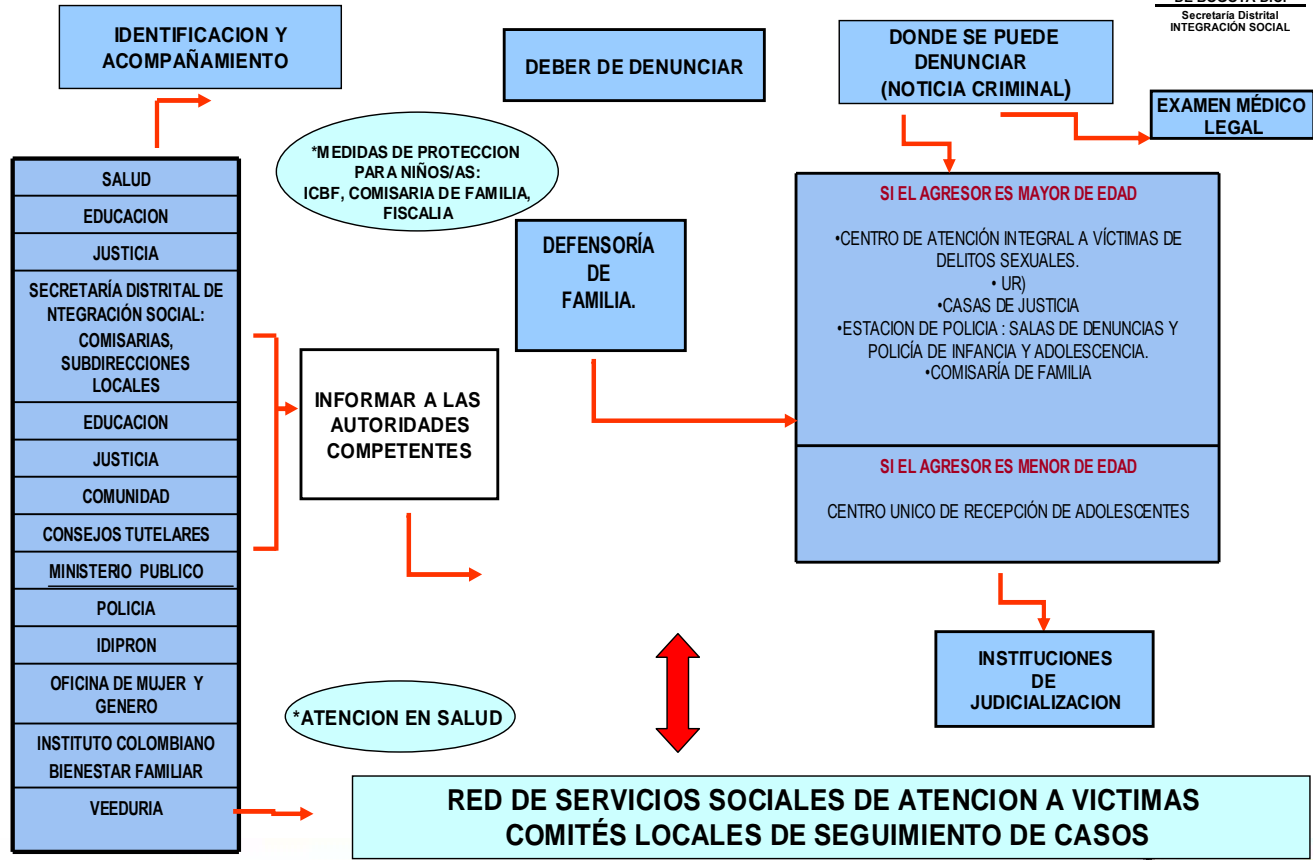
Secretaría Distrital
INTEGRACIÓN SOCIAL

IDENTIFICACION Y ACOMPAÑAMIENTO

DEBER DE DENUNCIAR

DONDE SE PUEDE DENUNCIAR (NOTICIA CRIMINAL)

EXAMEN MÉDICO LEGAL

SALUD
EDUCACION
JUSTICIA
SECRETARÍA DISTRITAL DE NTEGRACIÓN SOCIAL: COMISARIAS, SUBDIRECCIONES LOCALES
EDUCACION
JUSTICIA
COMUNIDAD
CONSEJOS TUTELARES
MINISTERIO PUBLICO
POLICIA
IDIPRON
OFICINA DE MUJER Y GENERO
INSTITUTO COLOMBIANO BIENESTAR FAMILIAR
VEEDURIA

*MEDIDAS DE PROTECCION PARA NIÑOS/AS: ICBF, COMISARIA DE FAMILIA, FISCALIA

DEFENSORÍA DE FAMILIA.

INFORMAR A LAS AUTORIDADES COMPETENTES

SI EL AGRESOR ES MAYOR DE EDAD

•CENTRO DE ATENCIÓN INTEGRAL A VÍCTIMAS DE DELITOS SEXUALES.
• UR)
•CASAS DE JUSTICIA
•ESTACION DE POLICIA : SALAS DE DENUNCIAS Y POLICÍA DE INFANCIA Y ADOLESCENCIA.
•COMISARÍA DE FAMILIA

SI EL AGRESOR ES MENOR DE EDAD

CENTRO UNICO DE RECEPCIÓN DE ADOLESCENTES

INSTITUCIONES DE JUDICIALIZACION

*ATENCION EN SALUD

RED DE SERVICIOS SOCIALES DE ATENCION A VICTIMAS
COMITÉS LOCALES DE SEGUIMIENTO DE CASOS